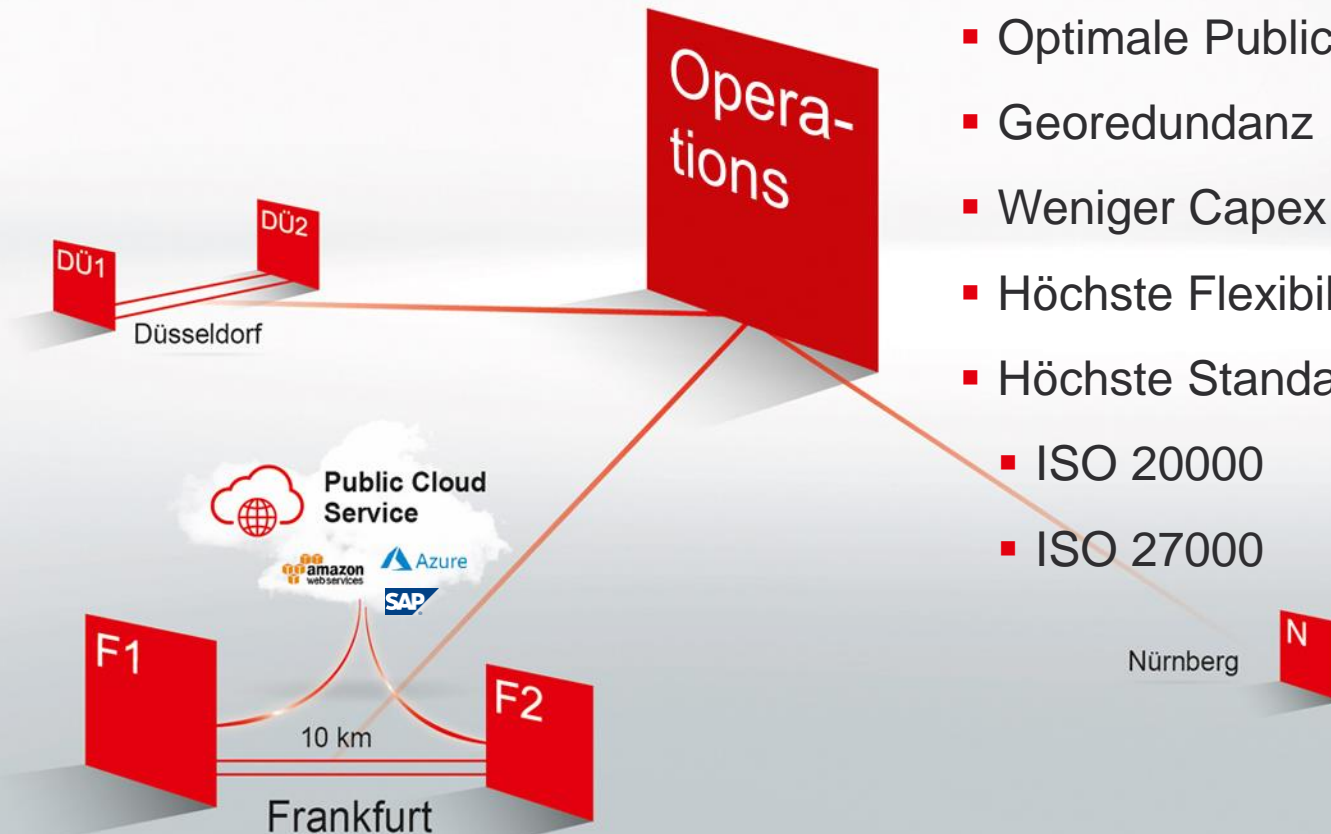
Operations

DÜ1

DÜ2

Düsseldorf

Public Cloud Service

amazon web services

Azure

SAP

F1

F2

10 km

Frankfurt

Nürnberg

N

- Optimale Public
- Georedundanz
- Weniger Capex
- Höchste Flexibil
- Höchste Standa
  - ISO 20000
  - ISO 27000